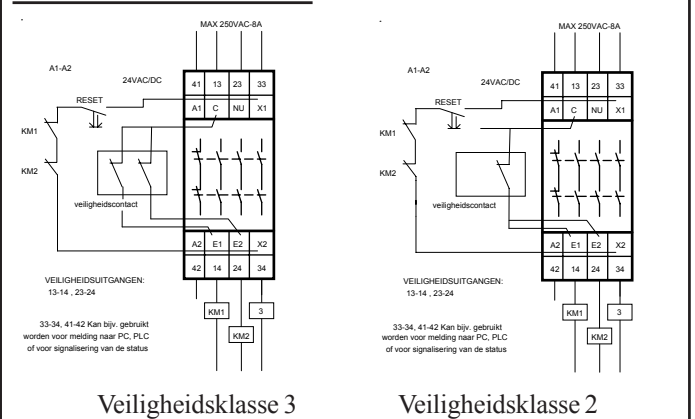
MAX 250VAC-8A

A1-A2

24VAC/DC

| 41 | 13 | 23 | 33 |
|---|---|---|---|
| A1 | C | NU | X1 |

RESET

KM1

KM2

veiligheidscontact

| A2 | E1 | E2 | X2 |
|---|---|---|---|
| 42 | 14 | 24 | 34 |

VEILIGHEIDSUITGANGEN:
13-14 , 23-24

KM1

3

KM2

33-34, 41-42 Kan bijv. gebruikt worden voor melding naar PC, PLC of voor signalisering van de status

Veiligheidsklasse 3

MAX 250VAC-8A

A1-A2

24VAC/DC

| 41 | 13 | 23 | 33 |
|---|---|---|---|
| A1 | C | NU | X1 |

RESET

KM1

KM2

veiligheidscontact

| A2 | E1 | E2 | X2 |
|---|---|---|---|
| 42 | 14 | 24 | 34 |

VEILIGHEIDSUITGANGEN:
13-14 , 23-24

KM1

3

KM2

33-34, 41-42 Kan bijv. gebruikt worden voor melding naar PC, PLC of voor signalisering van de status

Veiligheidsklasse 2